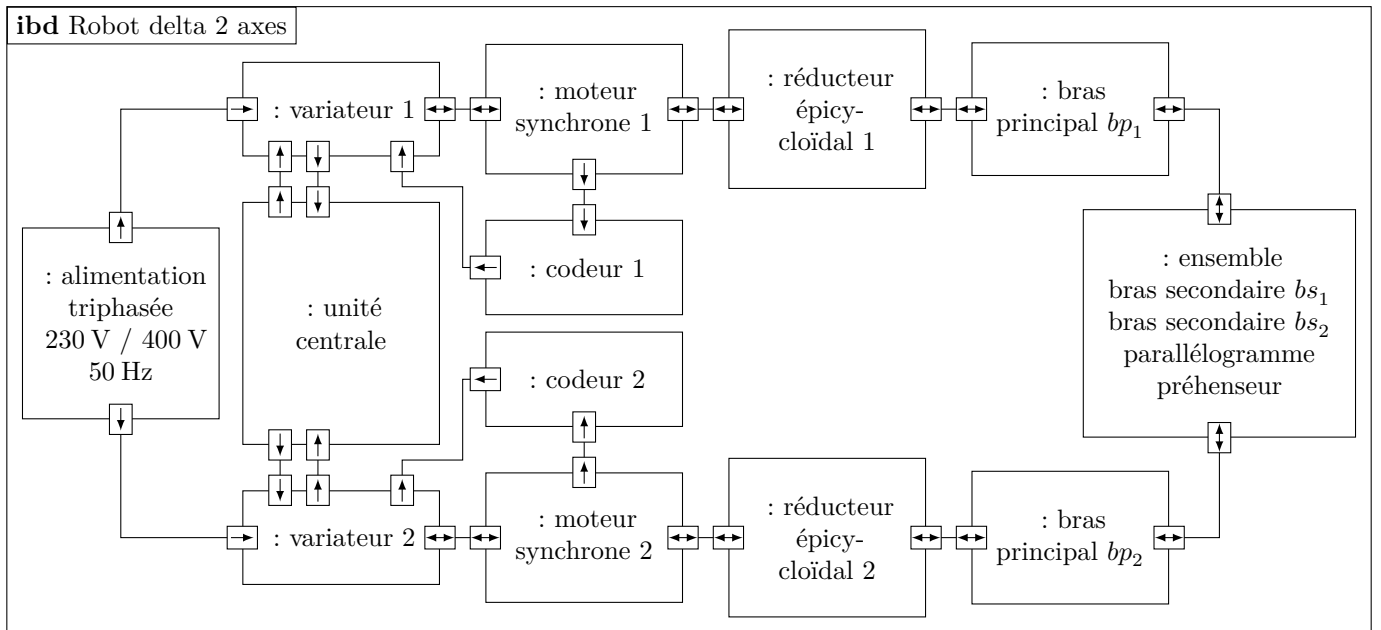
**ibd** Robot delta 2 axes

: variateur 1

: moteur synchrone 1

: réducteur épicycloïdal 1

: bras principal $bp_1$

: codeur 1

: alimentation triphasée 230 V / 400 V 50 Hz

: unité centrale

: ensemble bras secondaire $bs_1$ bras secondaire $bs_2$ parallélogramme préhenseur

: codeur 2

: variateur 2

: moteur synchrone 2

: réducteur épicycloïdal 2

: bras principal $bp_2$